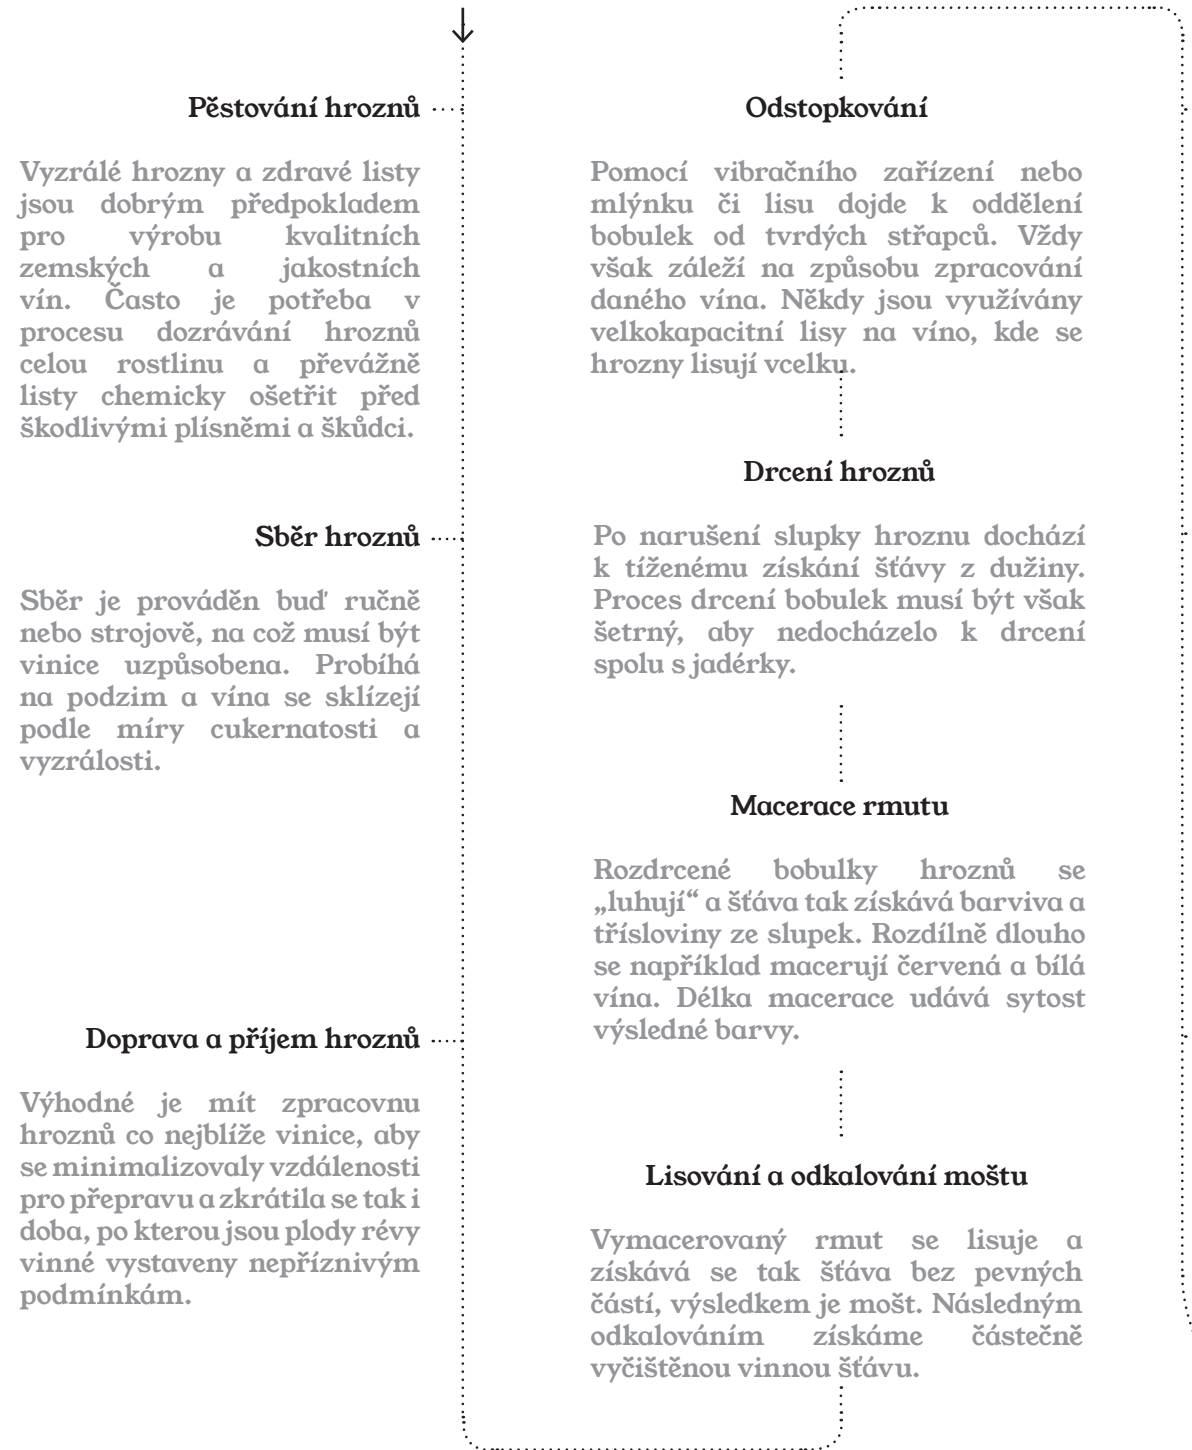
Pěstování hroznů

Vyzrálé hrozny a zdravé listy jsou dobrým předpokladem pro výrobu kvalitních zemských a jakostních vín. Často je potřeba v procesu dozrávání hroznů celou rostlinu a převážně listy chemicky ošetřit před škodlivými plísněmi a škůdci.

Sběr hroznů

Sběr je prováděn buď ručně nebo strojově, na což musí být vinice uzpůsobena. Probíhá na podzim a vína se sklízejí podle míry cukernatosti a vyzrálosti.

Doprava a příjem hroznů

Výhodné je mít zpracovnu hroznů co nejblíže vinice, aby se minimalizovaly vzdálenosti pro přepravu a zkrátila se tak i doba, po kterou jsou plody révy vinné vystaveny nepříznivým podmínkám.

Odstopkování

Pomocí vibračního zařízení nebo mlýnku či lisu dojde k oddělení bobulek od tvrdých střapců. Vždy však záleží na způsobu zpracování daného vína. Někdy jsou využívány velkokapacitní lisy na víno, kde se hrozny lisují vcelku.

Drcení hroznů

Po narušení slupky hroznu dochází k tíženému získání šťávy z dužiny. Proces drcení bobulek musí být však šetrný, aby nedocházelo k drcení spolu s jadérky.

Macerace rmutu

Rozdrcené bobulky hroznů se „luhují" a šťáva tak získává barviva a třísloviny ze slupek. Rozdílně dlouho se například macerují červená a bílá vína. Délka macerace udává sytost výsledné barvy.

Lisování a odkalování moštu

Vymacerovaný rmut se lisuje a získává se tak šťáva bez pevných částí, výsledkem je mošt. Následným odkalováním získáme částečně vyčištěnou vinnou šťávu.